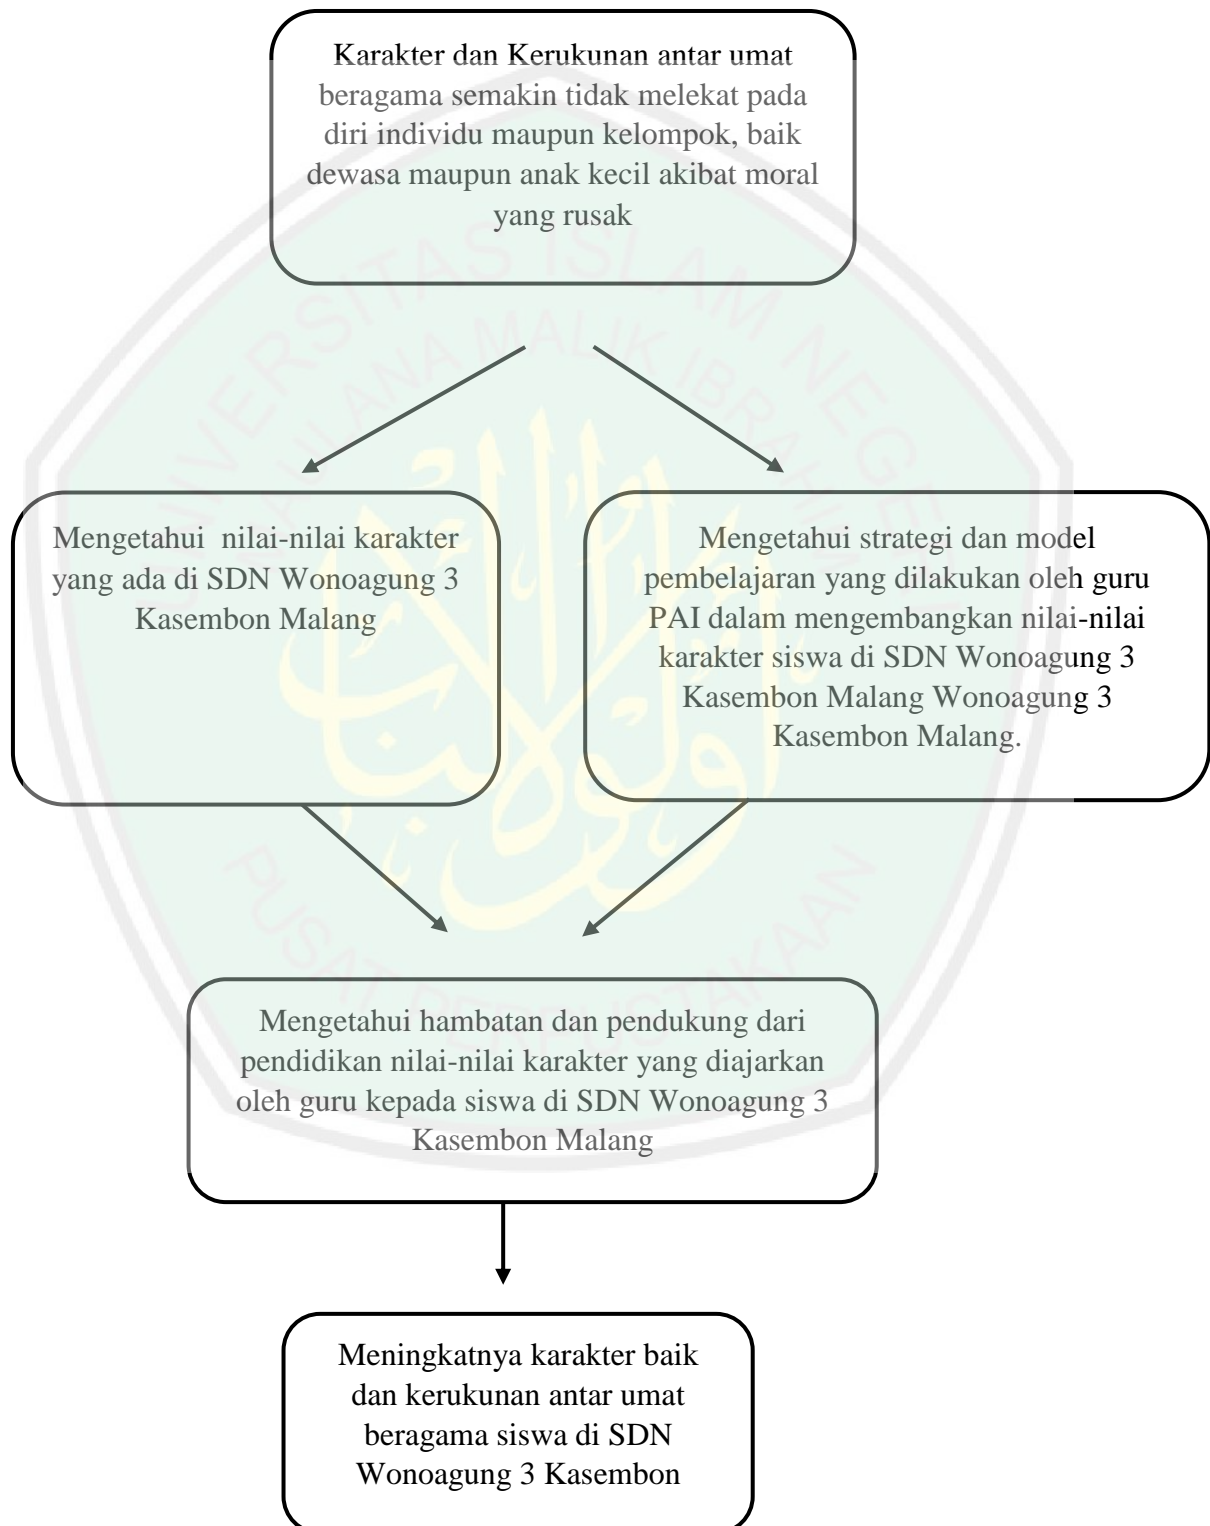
Karakter dan Kerukunan antar umat beragama semakin tidak melekat pada diri individu maupun kelompok, baik dewasa maupun anak kecil akibat moral yang rusak

Mengetahui nilai-nilai karakter yang ada di SDN Wonoagung 3 Kasembon Malang

Mengetahui strategi dan model pembelajaran yang dilakukan oleh guru PAI dalam mengembangkan nilai-nilai karakter siswa di SDN Wonoagung 3 Kasembon Malang Wonoagung 3 Kasembon Malang.

Mengetahui hambatan dan pendukung dari pendidikan nilai-nilai karakter yang diajarkan oleh guru kepada siswa di SDN Wonoagung 3 Kasembon Malang

Meningkatnya karakter baik dan kerukunan antar umat beragama siswa di SDN Wonoagung 3 Kasembon